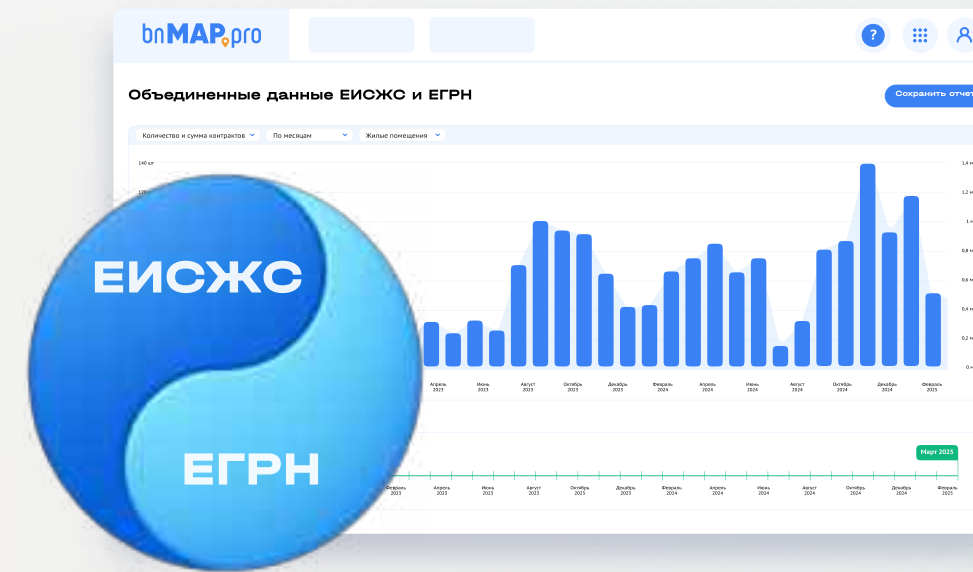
bnMAP.pro

?

Объединенные данные ЕИСЖС и ЕГРН

Сохранить отчет

Количество и сумма контрактов
По месяцам
Жилые помещения

140 шт
120

1,4 м
1,2 м
1 м
0,8 м
0,6 м
0,4 м
0,2 м
0 м

Апрель 2023
Июнь 2023
Август 2023
Октябрь 2023
Декабрь 2023
Февраль 2024
Апрель 2024
Июнь 2024
Август 2024
Октябрь 2024
Декабрь 2024
Февраль 2025

Март 2025

Февраль 2023
Апрель 2023
Июнь 2023
Август 2023
Октябрь 2023
Декабрь 2023
Февраль 2024
Апрель 2024
Июнь 2024
Август 2024
Октябрь 2024
Декабрь 2024
Февраль 2025

ЕИСЖС
ЕГРН